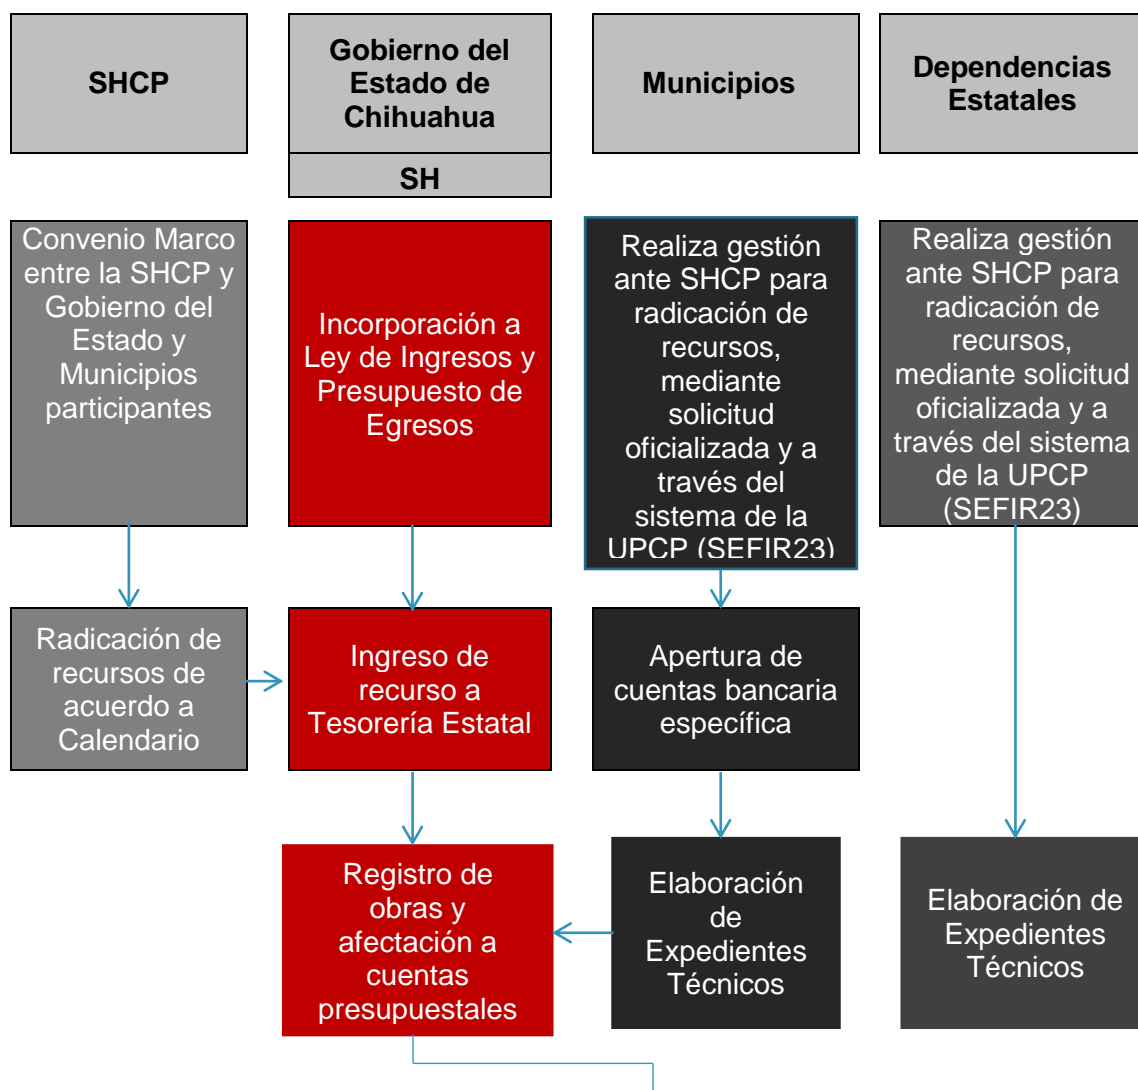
SHCP

Gobierno del Estado de Chihuahua

SH

Municipios

Dependencias Estatales

Convenio Marco entre la SHCP y Gobierno del Estado y Municipios participantes

Incorporación a Ley de Ingresos y Presupuesto de Egresos

Realiza gestión ante SHCP para radicación de recursos, mediante solicitud oficializada y a través del sistema de la UPCP (SEFIR23)

Realiza gestión ante SHCP para radicación de recursos, mediante solicitud oficializada y a través del sistema de la UPCP (SEFIR23)

Radicación de recursos de acuerdo a Calendario

Ingreso de recurso a Tesorería Estatal

Apertura de cuentas bancaria específica

Registro de obras y afectación a cuentas presupuestales

Elaboración de Expedientes Técnicos

Elaboración de Expedientes Técnicos